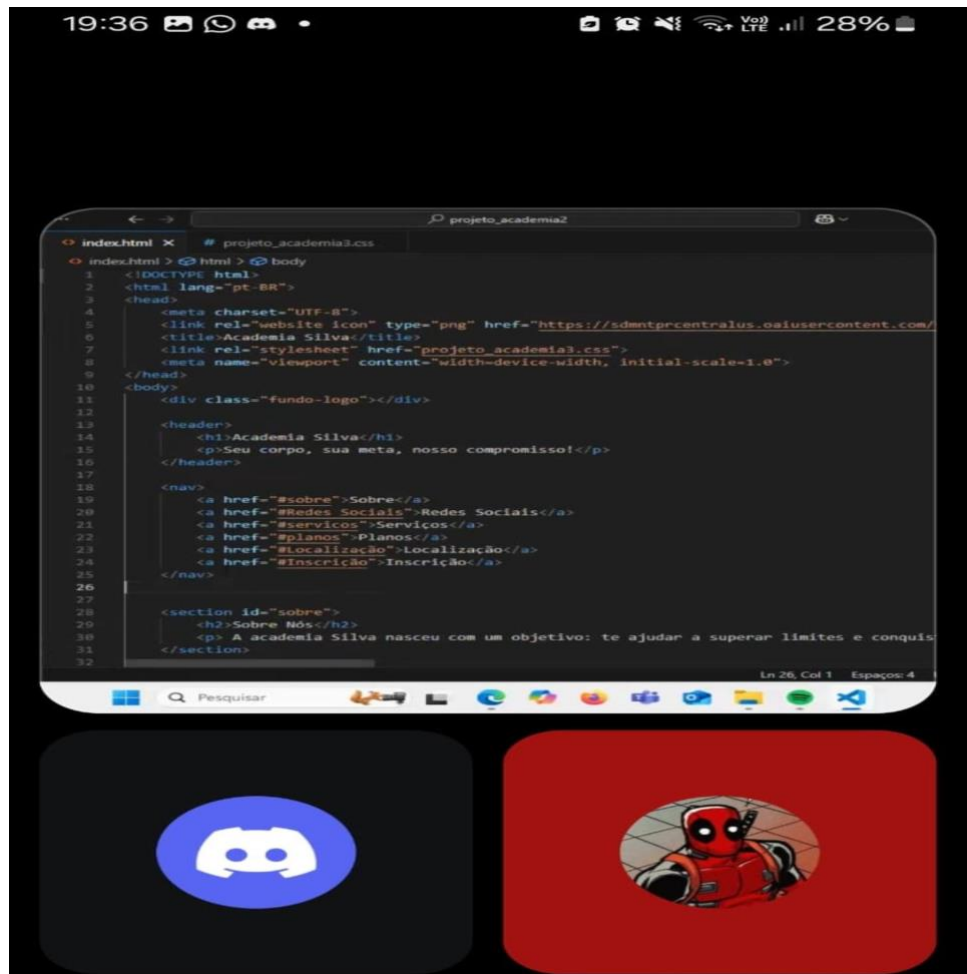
19:36 28%

projeto_academia2

index.html × # projeto_academia3.css

index.html > html > body

1 <!DOCTYPE html>
2 <html lang="pt-BR">
3 <head>
4 <meta charset="UTF-8">
5 <link rel="website icon" type="png" href="https://sdmntprcentralus.oaiusercontent.com/
6 <title>Academia Silva</title>
7 <link rel="stylesheet" href="projeto_academia3.css">
8 <meta name="viewport" content="width=device-width, initial-scale=1.0">
9 </head>
10 <body>
11 <div class="fundo-logo"></div>
12
13 <header>
14 <h1>Academia Silva</h1>
15 <p>Seu corpo, sua meta, nosso compromisso!</p>
16 </header>
17
18 <nav>
19 <a href="#sobre">Sobre</a>
20 <a href="#Redes Sociais">Redes Sociais</a>
21 <a href="#serviços">Serviços</a>
22 <a href="#planos">Planos</a>
23 <a href="#Localização">Localização</a>
24 <a href="#Inscrição">Inscrição</a>
25 </nav>
26
27
28 <section id="sobre">
29 <h2>Sobre Nós</h2>
30 <p> A academia Silva nasceu com um objetivo: te ajudar a superar limites e conquis
31 </section>
32

Ln 26, Col 1 Espaços: 4

Pesquisar